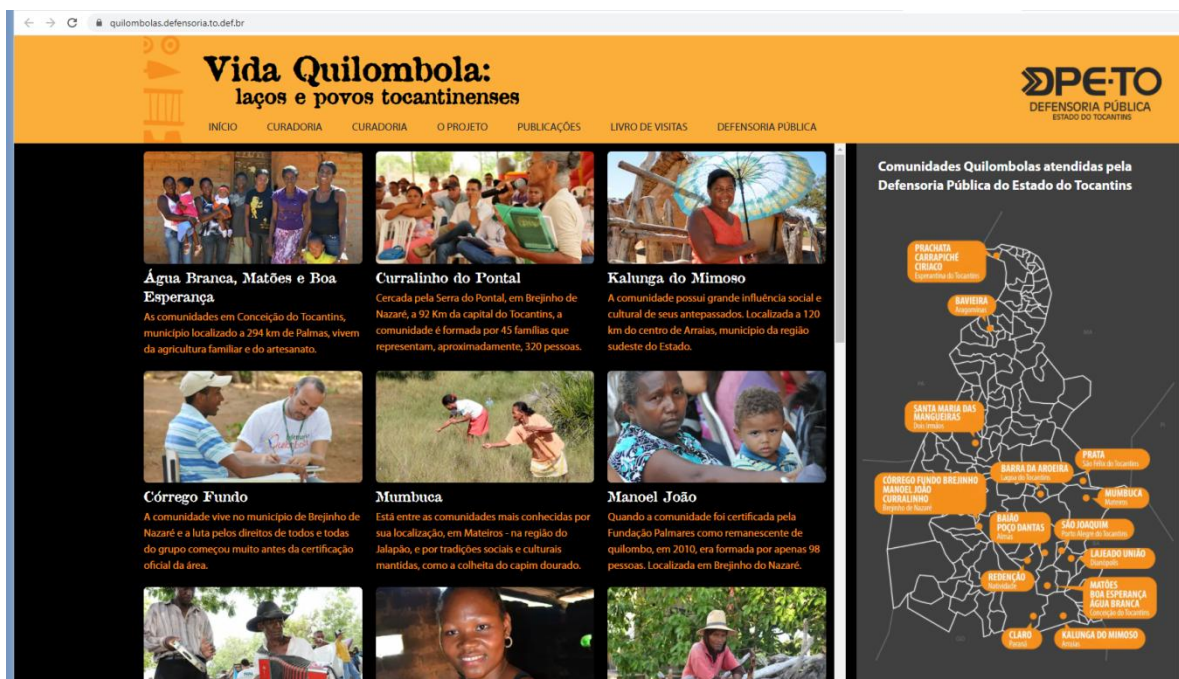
quilombolas.defensoria.to.def.br

Vida Quilombola:
laços e povos tocantinenses

DPE-TO
DEFENSORIA PÚBLICA
ESTADO DO TOCANTINS

INÍCIO CURADORIA CURADORIA O PROJETO PUBLICAÇÕES LIVRO DE VISITAS DEFENSORIA PÚBLICA

Água Branca, Matões e Boa Esperança
As comunidades em Conceição do Tocantins, município localizado a 294 km de Palmas, vivem da agricultura familiar e do artesanato.

Curralinho do Pontal
Cercada pela Serra do Pontal, em Brejinho de Nazaré, a 92 Km da capital do Tocantins, a comunidade é formada por 45 famílias que representam, aproximadamente, 320 pessoas.

Kalunga do Mimoso
A comunidade possui grande influência social e cultural de seus antepassados. Localizada a 120 km do centro de Arraias, município da região sudeste do Estado.

Córrego Fundo
A comunidade vive no município de Brejinho de Nazaré e a luta pelos direitos de todos e todas do grupo começou muito antes da certificação oficial da área.

Mumbuca
Está entre as comunidades mais conhecidas por sua localização, em Mateiros - na região do Jalapão, e por tradições sociais e culturais mantidas, como a colheita do capim dourado.

Manoel João
Quando a comunidade foi certificada pela Fundação Palmares como remanescente de quilombo, em 2010, era formada por apenas 98 pessoas. Localizada em Brejinho do Nazaré.

Comunidades Quilombolas atendidas pela Defensoria Pública do Estado do Tocantins

PRACHATA CARRAPICHÉ CIRIACO
Esperantina do Tocantins

BAVIEIRA
Aragominas

SANTA MARIA DAS MANGUEIRAS
Dois Irmãos

PRATA
São Félix do Tocantins

BARRA DA AROEIRA
Lagoa do Tocantins

CÓRREGO FUNDO BREJINHO MANOEL JOÃO CURRALINHO
Brejinho de Nazaré

MUMBUCA
Mateiros

BAIÃO POÇO DANTAS
Almas

SÃO JOAQUIM
Porto Alegre do Tocantins

LAJEADO UNIÃO
Dianópolis

REDENÇÃO
Natividade

MATÕES BOA ESPERANÇA ÁGUA BRANCA
Conceição do Tocantins

CLARO
Paranã

KALUNGA DO MIMOSO
Arraias